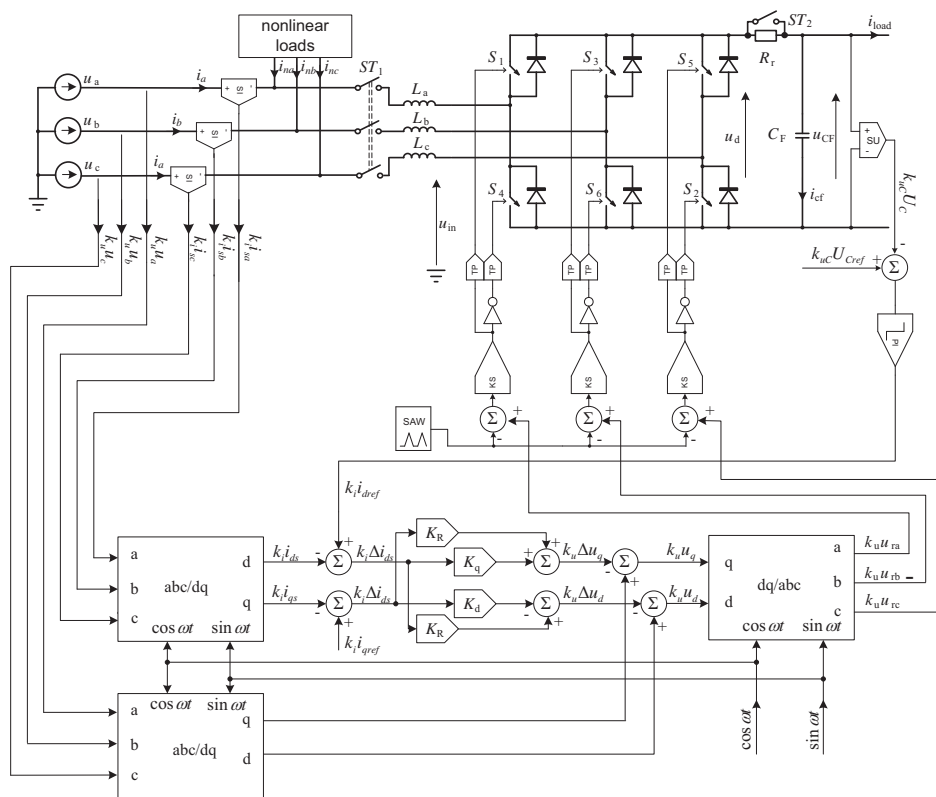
nonlinear loads

$u_a$
$u_b$
$u_c$
$i_a$
$i_b$
$i_a$
SI
SI
SI
$i_{na}$ $i_{nb}$ $i_{nc}$
$ST_1$
$L_a$
$L_b$
$L_c$
$u_{in}$
$S_1$ $S_3$ $S_5$
$S_4$ $S_6$ $S_2$
$ST_2$
$R_r$
$i_{load}$
$u_d$
$C_F$
$u_{CF}$
$i_{cf}$
SU
$k_{uC}U_C$
$k_{uC}U_{Cref}$
$\Sigma$
PI
$k_u u_c$ $k_u u_b$ $k_u u_a$ $k_i i_{sc}$ $k_i i_{sb}$ $k_i i_{sa}$
TP TP TP TP TP TP
KS KS KS
SAW
$\Sigma$ $\Sigma$ $\Sigma$
$k_i i_{dref}$
a
b
c
abc/dq
d
q
$\cos \omega t$ $\sin \omega t$
$k_i i_{ds}$
$k_i i_{qs}$
$k_i \Delta i_{ds}$
$k_i \Delta i_{ds}$
$k_i i_{qref}$
$K_R$
$K_q$
$K_d$
$K_R$
$k_u \Delta u_q$
$k_u \Delta u_d$
$k_u u_q$
$k_u u_d$
q
d
dq/abc
a
b
c
$\cos \omega t$ $\sin \omega t$
$k_u u_{ra}$
$k_u u_{rb}$
$k_u u_{rc}$
a
b
c
$\cos \omega t$ $\sin \omega t$
abc/dq
q
d
$\cos \omega t$
$\sin \omega t$